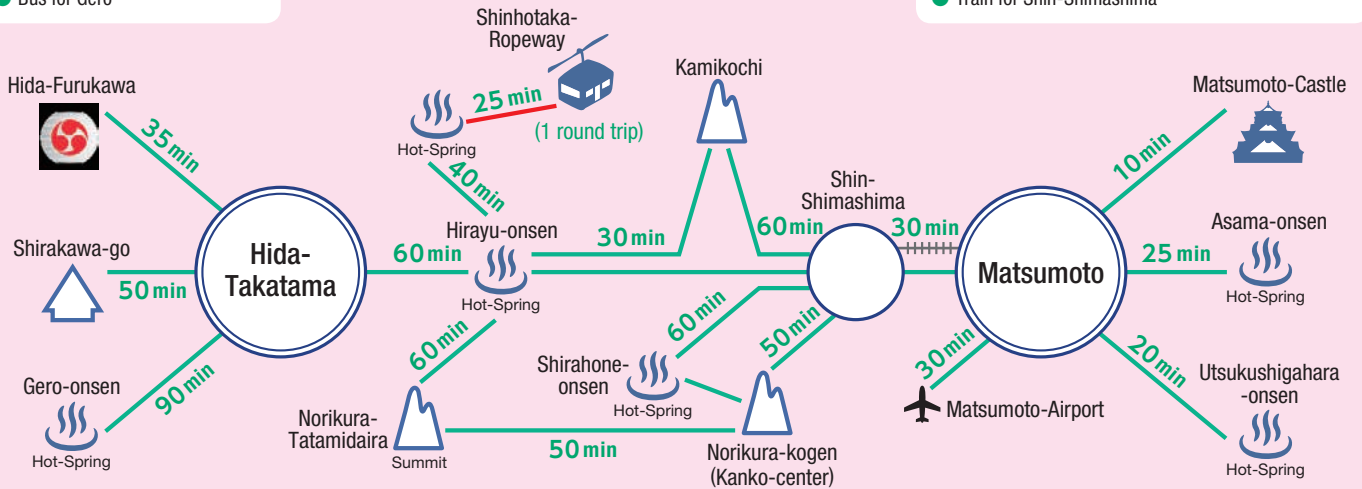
Bus for Gero

Train for Shin-Shimashima

Shinhotaka-Ropeway

Hida-Furukawa

35 min

25 min

(1 round trip)

Hot-Spring

Kamikochi

Matsumoto-Castle

40 min

10 min

Shin-Shimashima

30 min

Asama-onsen

Hirayu-onsen

30 min

60 min

25 min

Shirakawa-go

Hida-Takatama

60 min

Matsumoto

50 min

Hot-Spring

Hot-Spring

60 min

50 min

60 min

Shirahone-onsen

30 min

20 min

Gero-onsen

90 min

Hot-Spring

Matsumoto-Airport

Utsukushigahara-onsen

Norikura-Tatamidaira

Hot-Spring

Summit

50 min

Norikura-kogen (Kanko-center)

Hot-Spring